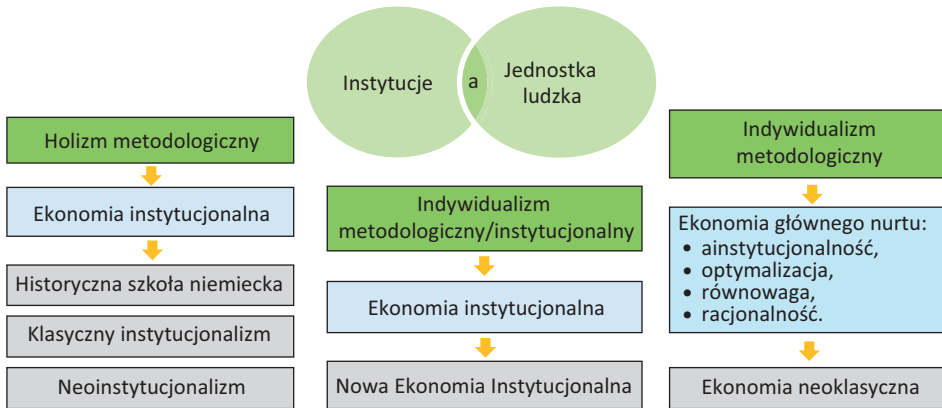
Instytucje

a

Jednostka ludzka

Holizm metodologiczny

Ekonomia instytucjonalna

Historyczna szkoła niemiecka

Klasyczny instytucjonalizm

Neoinstytucjonalizm

Indywidualizm metodologiczny/instytucjonalny

Ekonomia instytucjonalna

Nowa Ekonomia Instytucjonalna

Indywidualizm metodologiczny

Ekonomia głównego nurtu:
• ainstytucjonalność,
• optymalizacja,
• równowaga,
• racjonalność.

Ekonomia neoklasyczna